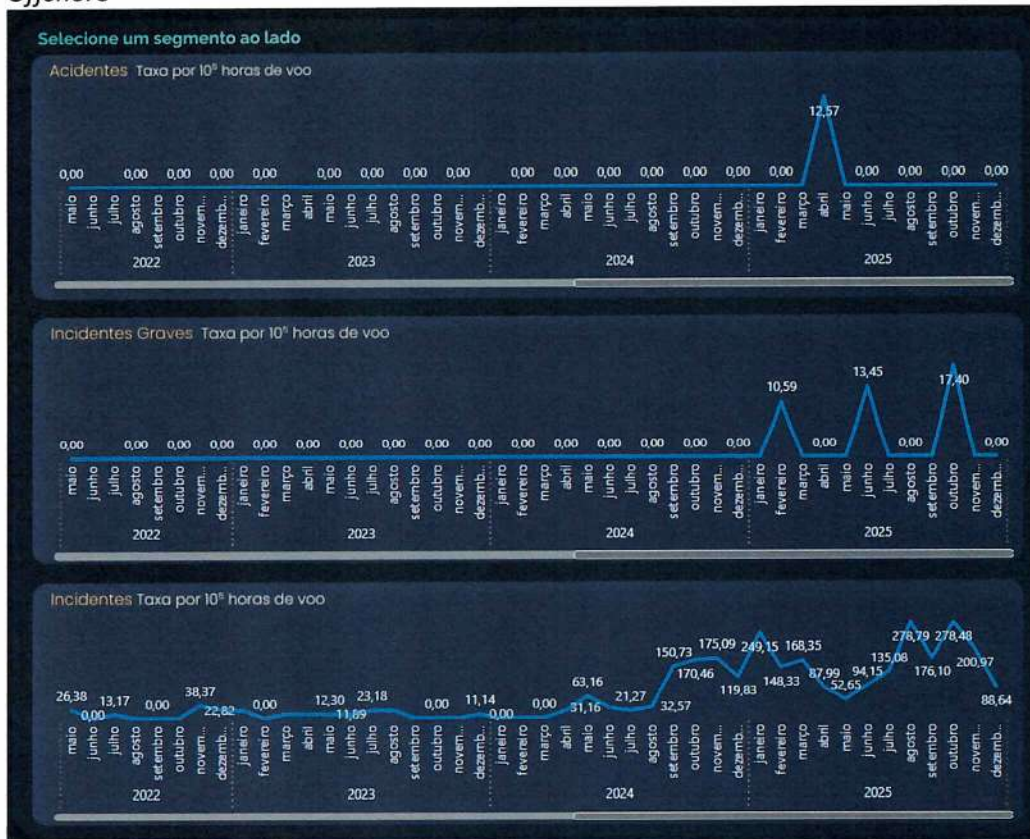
Selecione um segmento ao lado

Acidentes Taxa por $10^5$ horas de voo

12,57

0,00 0,00 0,00 0,00 0,00 0,00 0,00 0,00 0,00 0,00 0,00 0,00 0,00 0,00 0,00 0,00 0,00 0,00 0,00 0,00 0,00 0,00

maio junho julho agosto setembro outubro novem... dezemb... janeiro fevereiro março abril maio junho julho agosto setembro outubro novem... dezemb... janeiro fevereiro março abril maio junho julho agosto setembro outubro novem... dezemb... janeiro fevereiro março abril maio junho julho agosto setembro outubro novem... dezemb...

2022 2023 2024 2025

Incidentes Graves Taxa por $10^5$ horas de voo

10,59 13,45 17,40

0,00 0,00 0,00 0,00 0,00 0,00 0,00 0,00 0,00 0,00 0,00 0,00 0,00 0,00 0,00 0,00 0,00 0,00 0,00 0,00 0,00

maio junho julho agosto setembro outubro novem... dezemb... janeiro fevereiro março abril maio junho julho agosto setembro outubro novem... dezemb... janeiro fevereiro março abril maio junho julho agosto setembro outubro novem... dezemb... janeiro fevereiro março abril maio junho julho agosto setembro outubro novem... dezemb...

2022 2023 2024 2025

Incidentes Taxa por $10^5$ horas de voo

26,38 0,00 13,17 0,00 38,37 22,82 0,00 12,30 11,89 23,18 0,00 11,14 0,00 0,00 31,16 63,16 21,27 32,57 150,73 170,46 175,09 119,83 249,15 148,33 168,35 87,99 52,65 94,15 135,08 278,79 176,10 278,48 200,97 88,64

maio junho julho agosto setembro outubro novem... dezemb... janeiro fevereiro março abril maio junho julho agosto setembro outubro novem... dezemb... janeiro fevereiro março abril maio junho julho agosto setembro outubro novem... dezemb... janeiro fevereiro março abril maio junho julho agosto setembro outubro novem... dezemb...

2022 2023 2024 2025